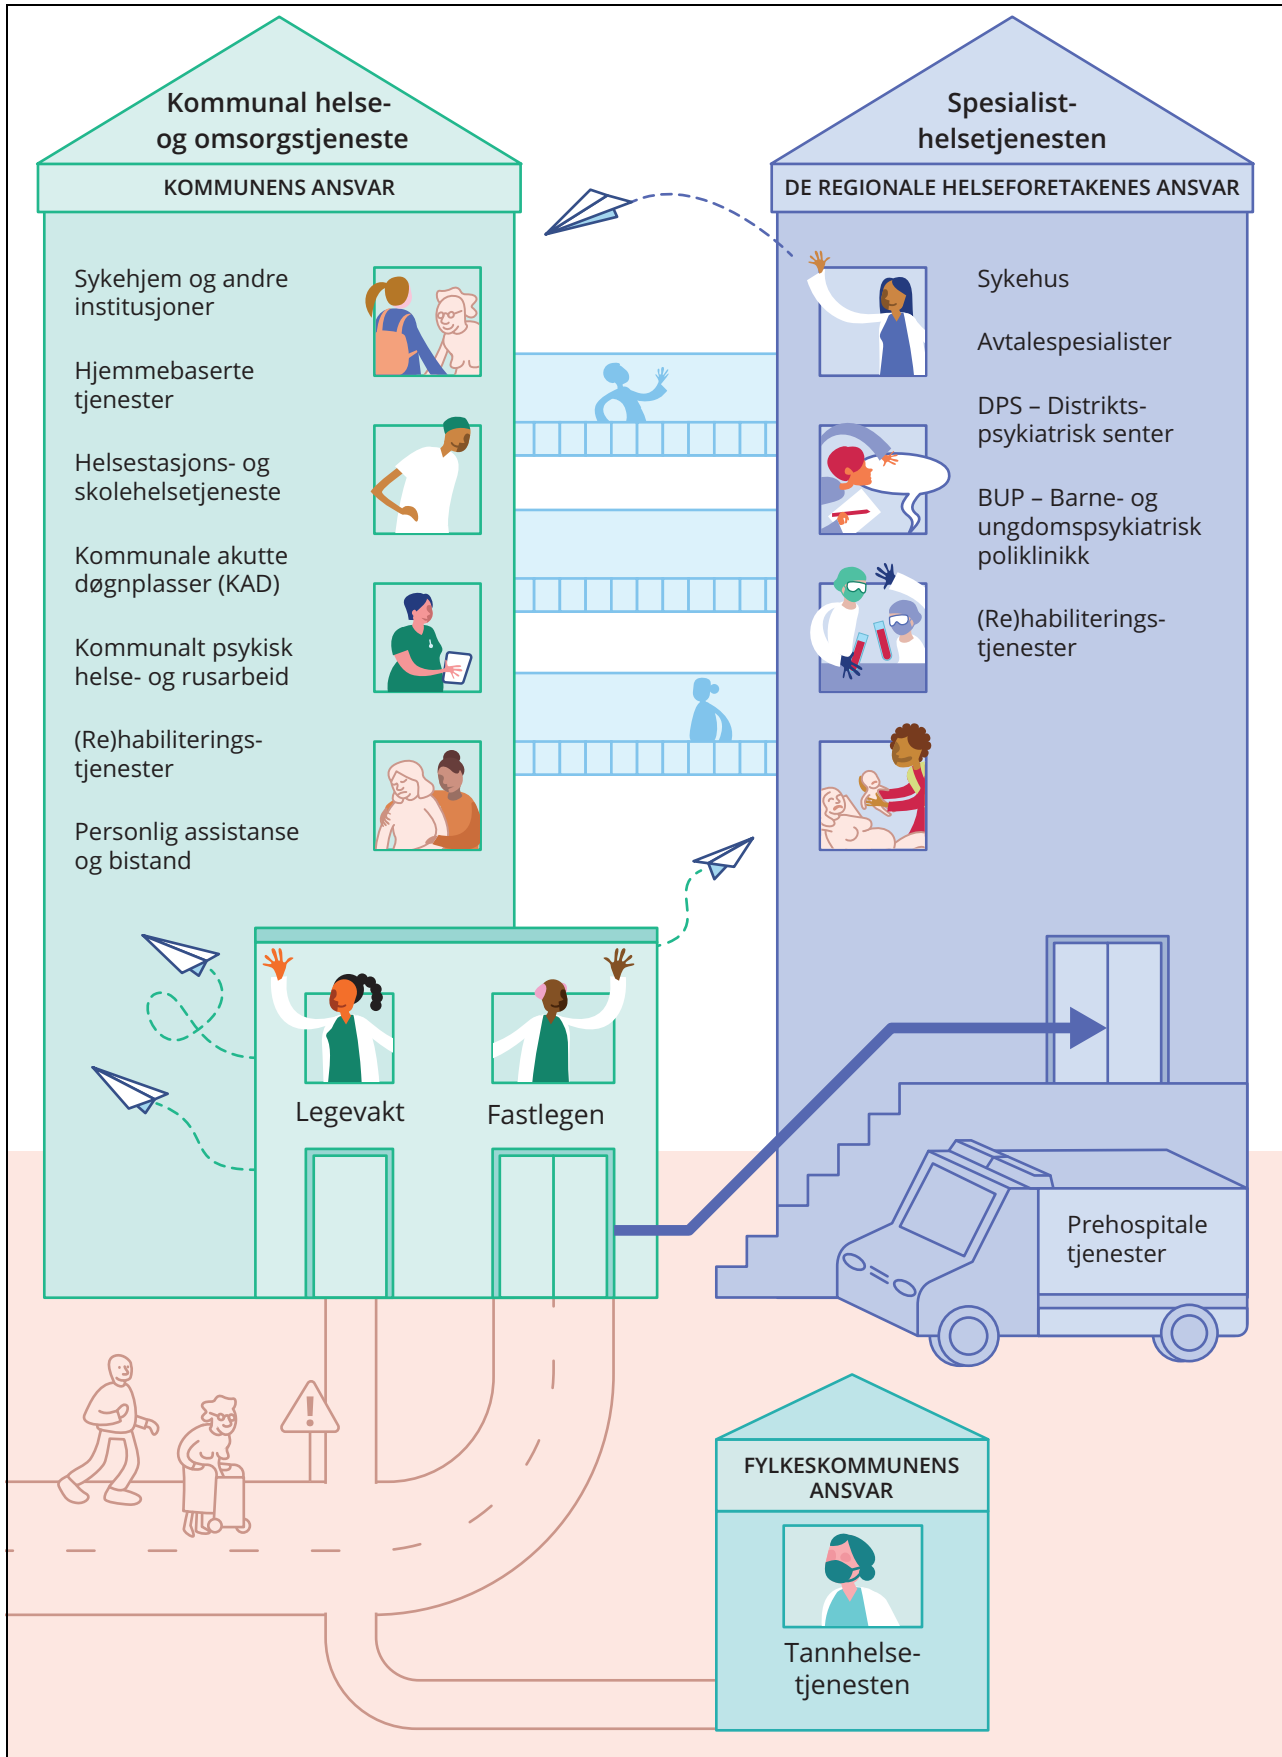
Kommunal helse- og omsorgstjeneste

KOMMUNENS ANSVAR

Sykehjem og andre institusjoner

Hjemmebaserte tjenester

Helsestasjons- og skolehelsetjeneste

Kommunale akutte døgnplasser (KAD)

Kommunalt psykisk helse- og rusarbeid

(Re)habiliterings-tjenester

Personlig assistanse og bistand

Spesialist-helsetjenesten

DE REGIONALE HELSEFORETAKENES ANSVAR

Sykehus

Avtalespesialister

DPS – Distrikts-psykiatrisk senter

BUP – Barne- og ungdomspsykiatrisk poliklinikk

(Re)habiliterings-tjenester

Legevakt

Fastlegen

Prehospitale tjenester

FYLKESKOMMUNENS ANSVAR

Tannhelse-tjenesten